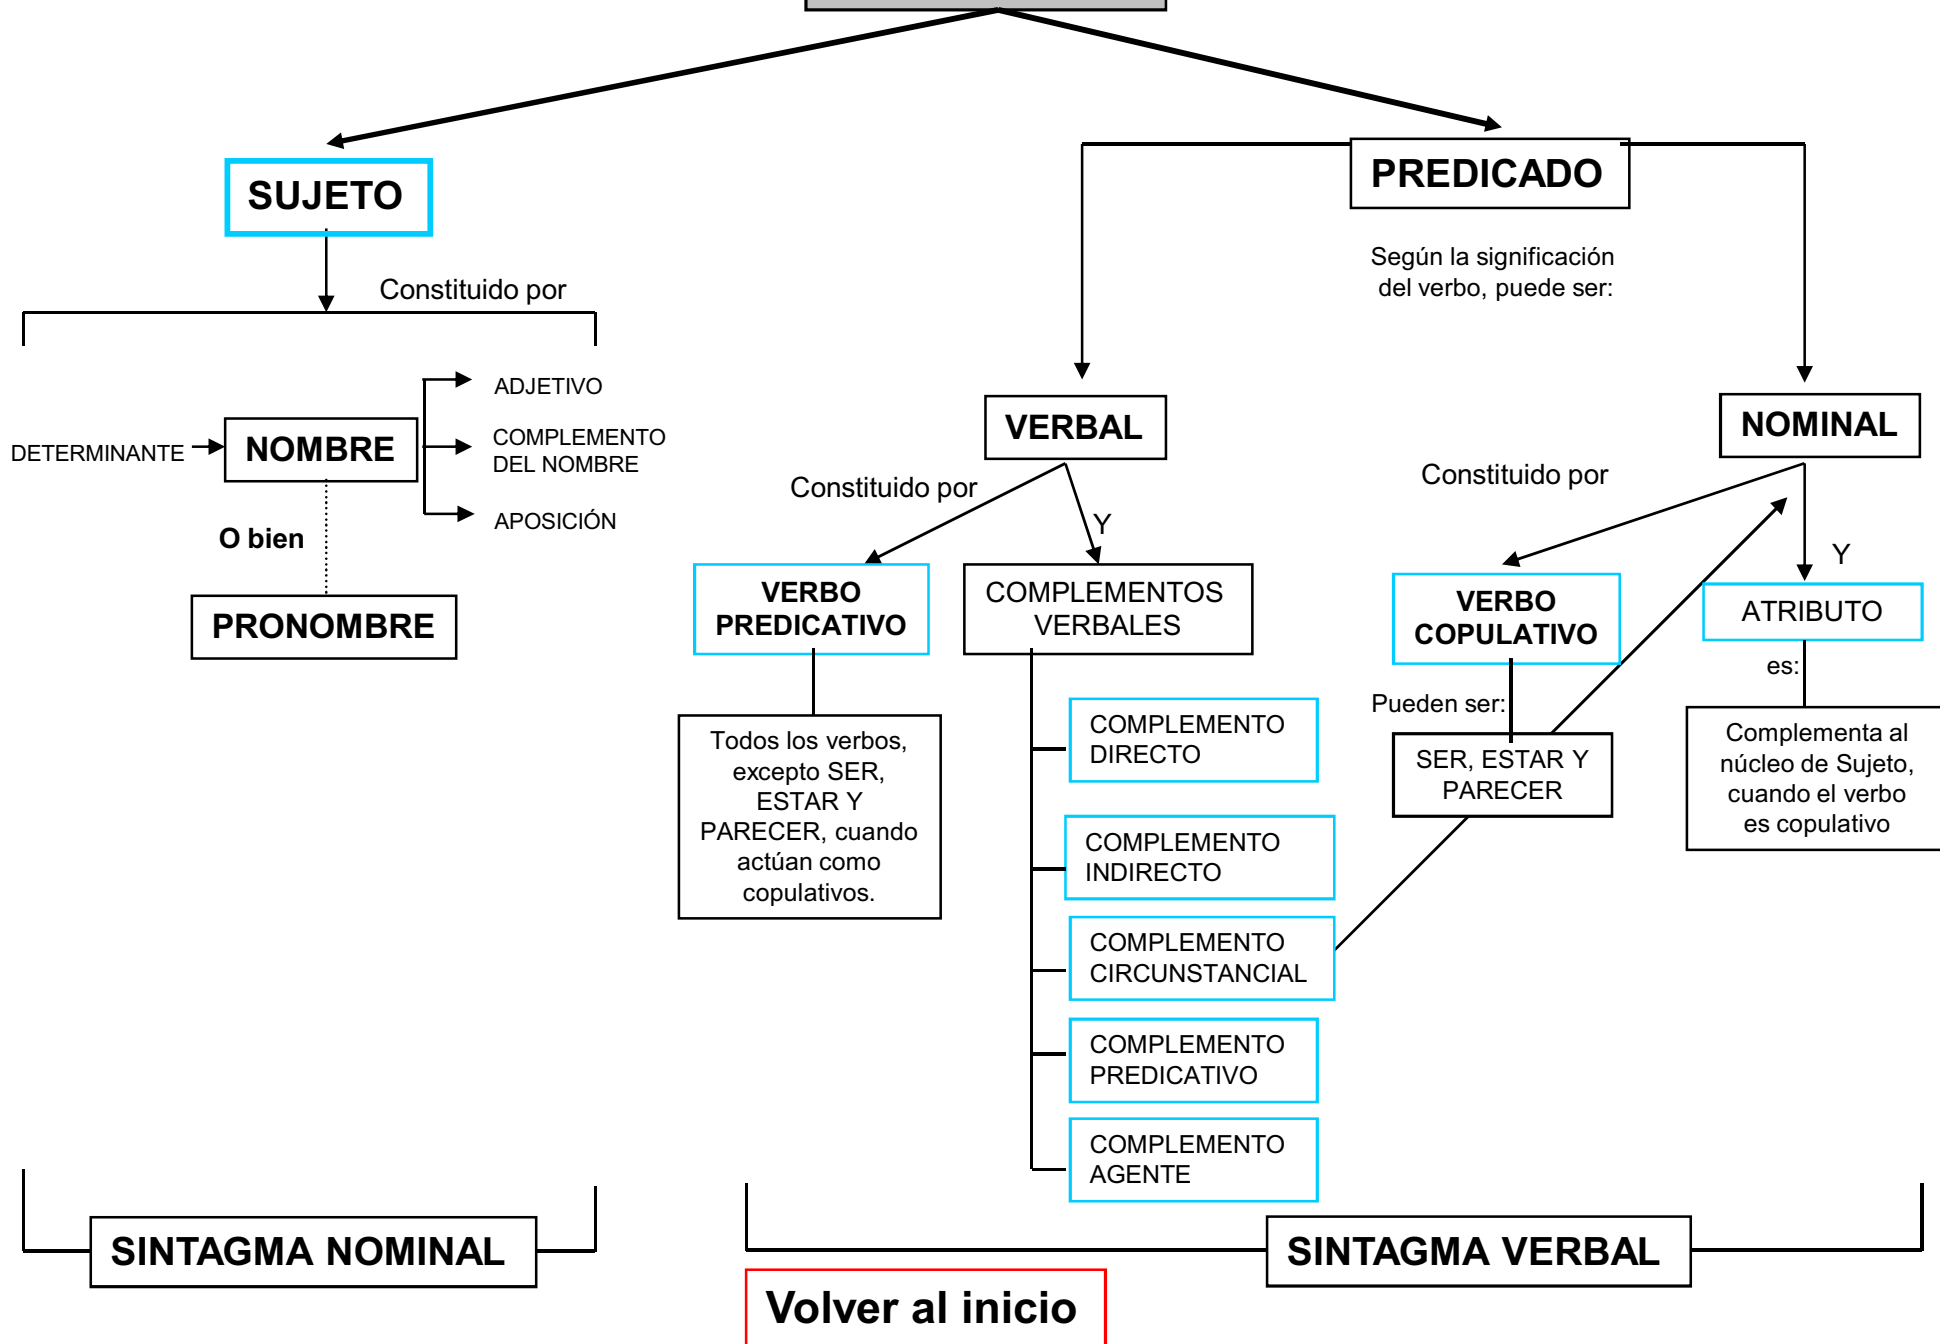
SUJETO

Constituido por

DETERMINANTE

NOMBRE

ADJETIVO

COMPLEMENTO DEL NOMBRE

APOSICIÓN

O bien

PRONOMBRE

PREDICADO

Según la significación del verbo, puede ser:

VERBAL

Constituido por

Y

VERBO PREDICATIVO

COMPLEMENTOS VERBALES

Todos los verbos, excepto SER, ESTAR Y PARECER, cuando actúan como copulativos.

COMPLEMENTO DIRECTO

COMPLEMENTO INDIRECTO

COMPLEMENTO CIRCUNSTANCIAL

COMPLEMENTO PREDICATIVO

COMPLEMENTO AGENTE

NOMINAL

Constituido por

Y

VERBO COPULATIVO

ATRIBUTO

Pueden ser:

SER, ESTAR Y PARECER

es:

Complementa al núcleo de Sujeto, cuando el verbo es copulativo

SINTAGMA NOMINAL

SINTAGMA VERBAL

Volver al inicio